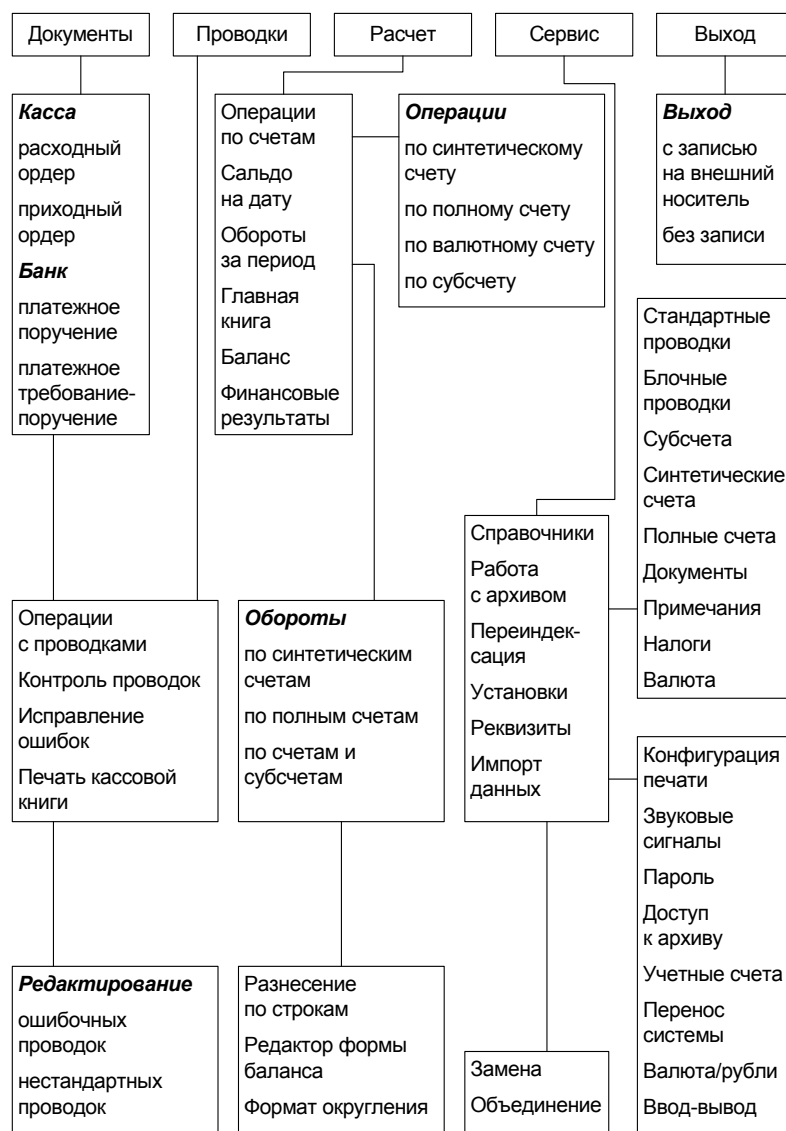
Документы

Проводки

Расчет

Сервис

Выход

***Касса***

расходный ордер

приходный ордер

***Банк***

платежное поручение

платежное требование-поручение

Операции по счетам

Сальдо на дату

Обороты за период

Главная книга

Баланс

Финансовые результаты

***Операции***

по синтетическому счету

по полному счету

по валютному счету

по субсчету

***Выход***

с записью на внешний носитель

без записи

Стандартные проводки

Блочные проводки

Субсчета

Синтетические счета

Полные счета

Документы

Примечания

Налоги

Валюта

Справочники

Работа с архивом

Переиндексация

Установки

Реквизиты

Импорт данных

Операции с проводками

Контроль проводок

Исправление ошибок

Печать кассовой книги

***Обороты***

по синтетическим счетам

по полным счетам

по счетам и субсчетам

Конфигурация печати

Звуковые сигналы

Пароль

Доступ к архиву

Учетные счета

Перенос системы

Валюта/рубли

Ввод-вывод

***Редактирование***

ошибочных проводок

нестандартных проводок

Разнесение по строкам

Редактор формы баланса

Формат округления

Замена

Объединение